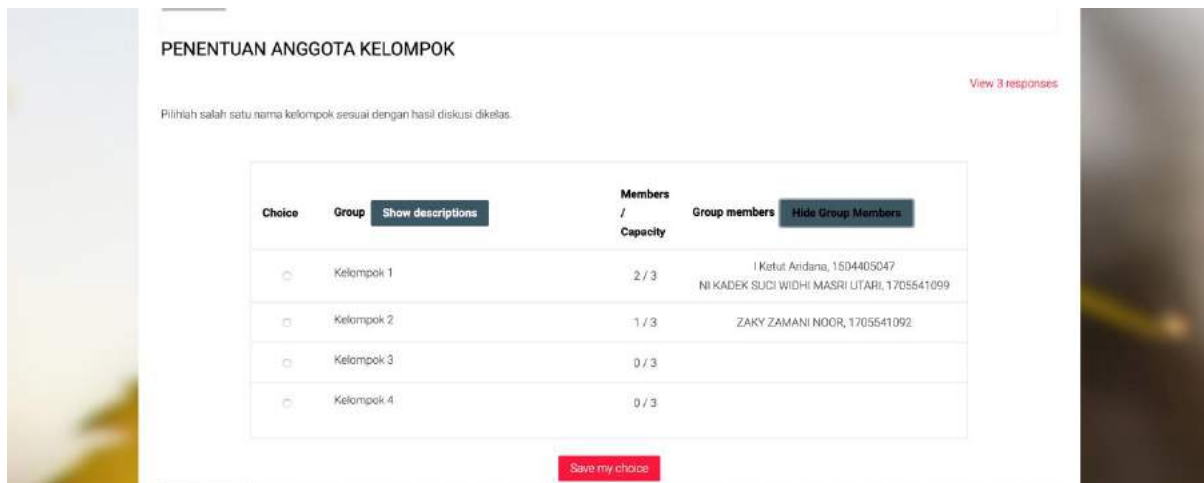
PENENTUAN ANGGOTA KELOMPOK

View 3 responses

Pilihlah salah satu nama kelompok sesuai dengan hasil diskusi dikelas.

| Choice | Group Show descriptions | Members / Capacity | Group members Hide Group Members |
|---|---|---|---|
| | Kelompok 1 | 2 / 3 | I Ketut Aridana, 1504405047 NI KADEK SUCI WIDHI MASRI UTARI, 1705541099 |
| | Kelompok 2 | 1 / 3 | ZAKY ZAMANI NOOR, 1705541092 |
| | Kelompok 3 | 0 / 3 | |
| | Kelompok 4 | 0 / 3 | |

Save my choice